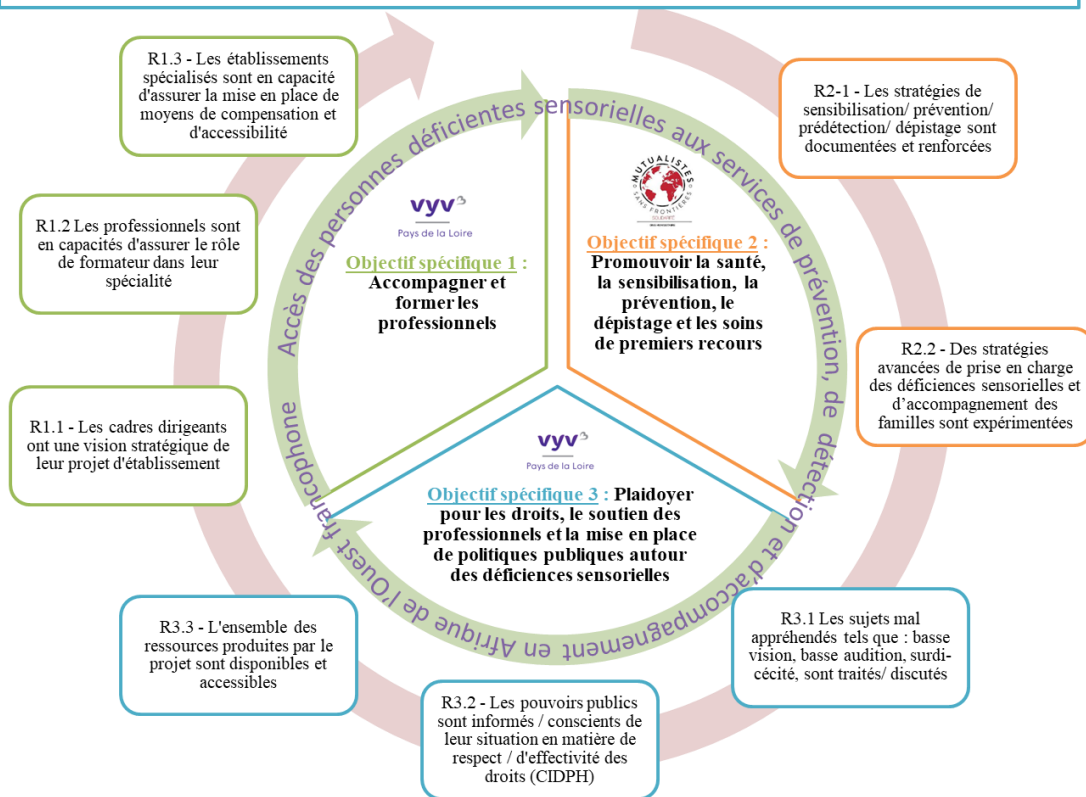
R1.3 - Les établissements spécialisés sont en capacité d'assurer la mise en place de moyens de compensation et d'accessibilité

R1.2 Les professionnels sont en capacités d'assurer le rôle de formateur dans leur spécialité

R1.1 - Les cadres dirigeants ont une vision stratégique de leur projet d'établissement

R2-1 - Les stratégies de sensibilisation/ prévention/ prédétection/ dépistage sont documentées et renforcées

R2.2 - Des stratégies avancées de prise en charge des déficiences sensorielles et d'accompagnement des familles sont expérimentées

R3.1 Les sujets mal appréhendés tels que : basse vision, basse audition, surdi-cécité, sont traités/ discutés

R3.2 - Les pouvoirs publics sont informés / conscients de leur situation en matière de respect / d'effectivité des droits (CIDPH)

R3.3 - L'ensemble des ressources produites par le projet sont disponibles et accessibles

Accès des personnes déficientes sensorielles aux services de prévention, de détection et d'accompagnement en Afrique de l'Ouest francophone

vyv³ Pays de la Loire

Objectif spécifique 1 : Accompagner et former les professionnels

MUTUALISTES SANS FRONTIÈRES SOLIDARITÉ

Objectif spécifique 2 : Promouvoir la santé, la sensibilisation, la prévention, le dépistage et les soins de premiers recours

vyv³ Pays de la Loire

Objectif spécifique 3 : Plaidoyer pour les droits, le soutien des professionnels et la mise en place de politiques publiques autour des déficiences sensorielles